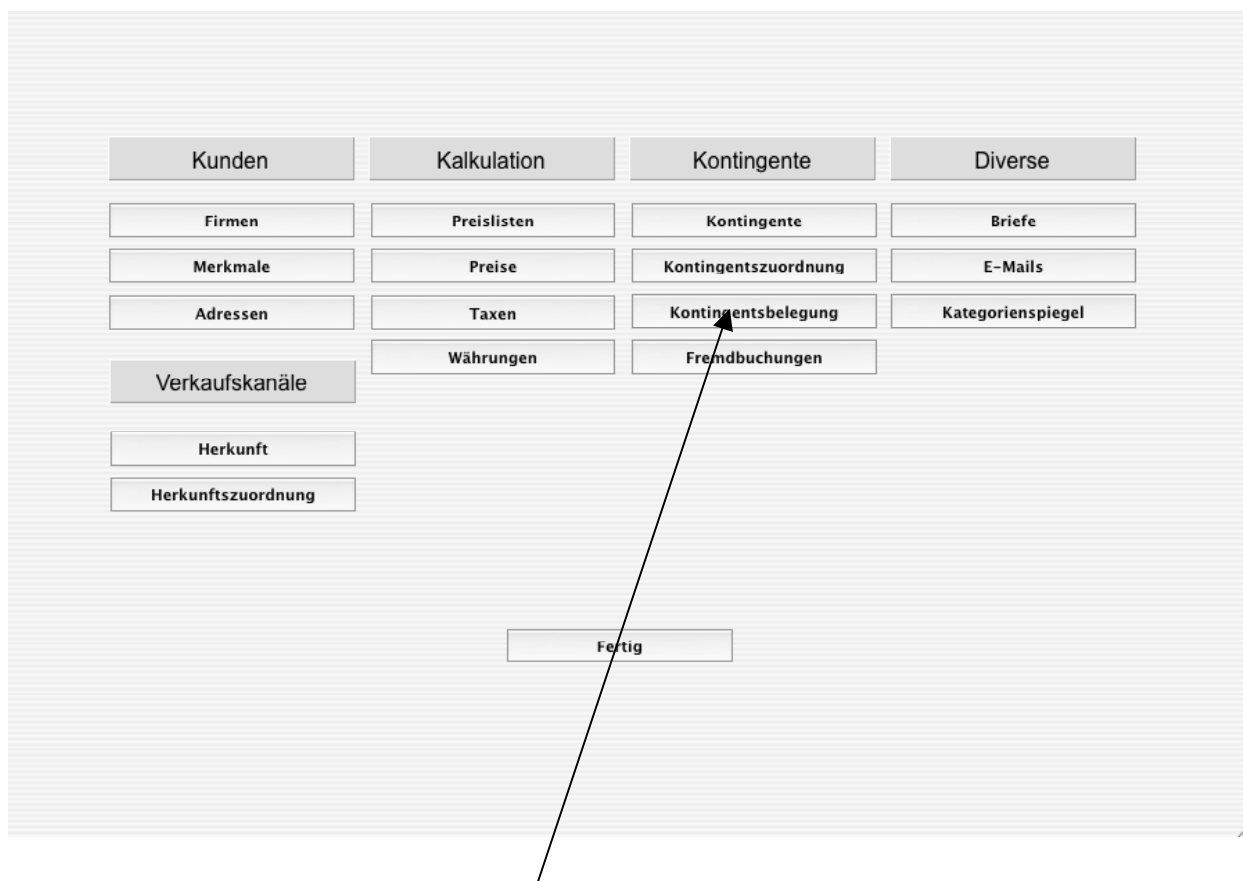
Kunden

Firmen

Merkmale

Adressen

Verkaufskanäle

Herkunft

Herkunftszuordnung

Kalkulation

Preislisten

Preise

Taxen

Währungen

Kontingente

Kontingente

Kontingentszuordnung

Kontingentsbelegung

Fremdbuchungen

Diverse

Briefe

E-Mails

Kategorienspiegel

Fertig